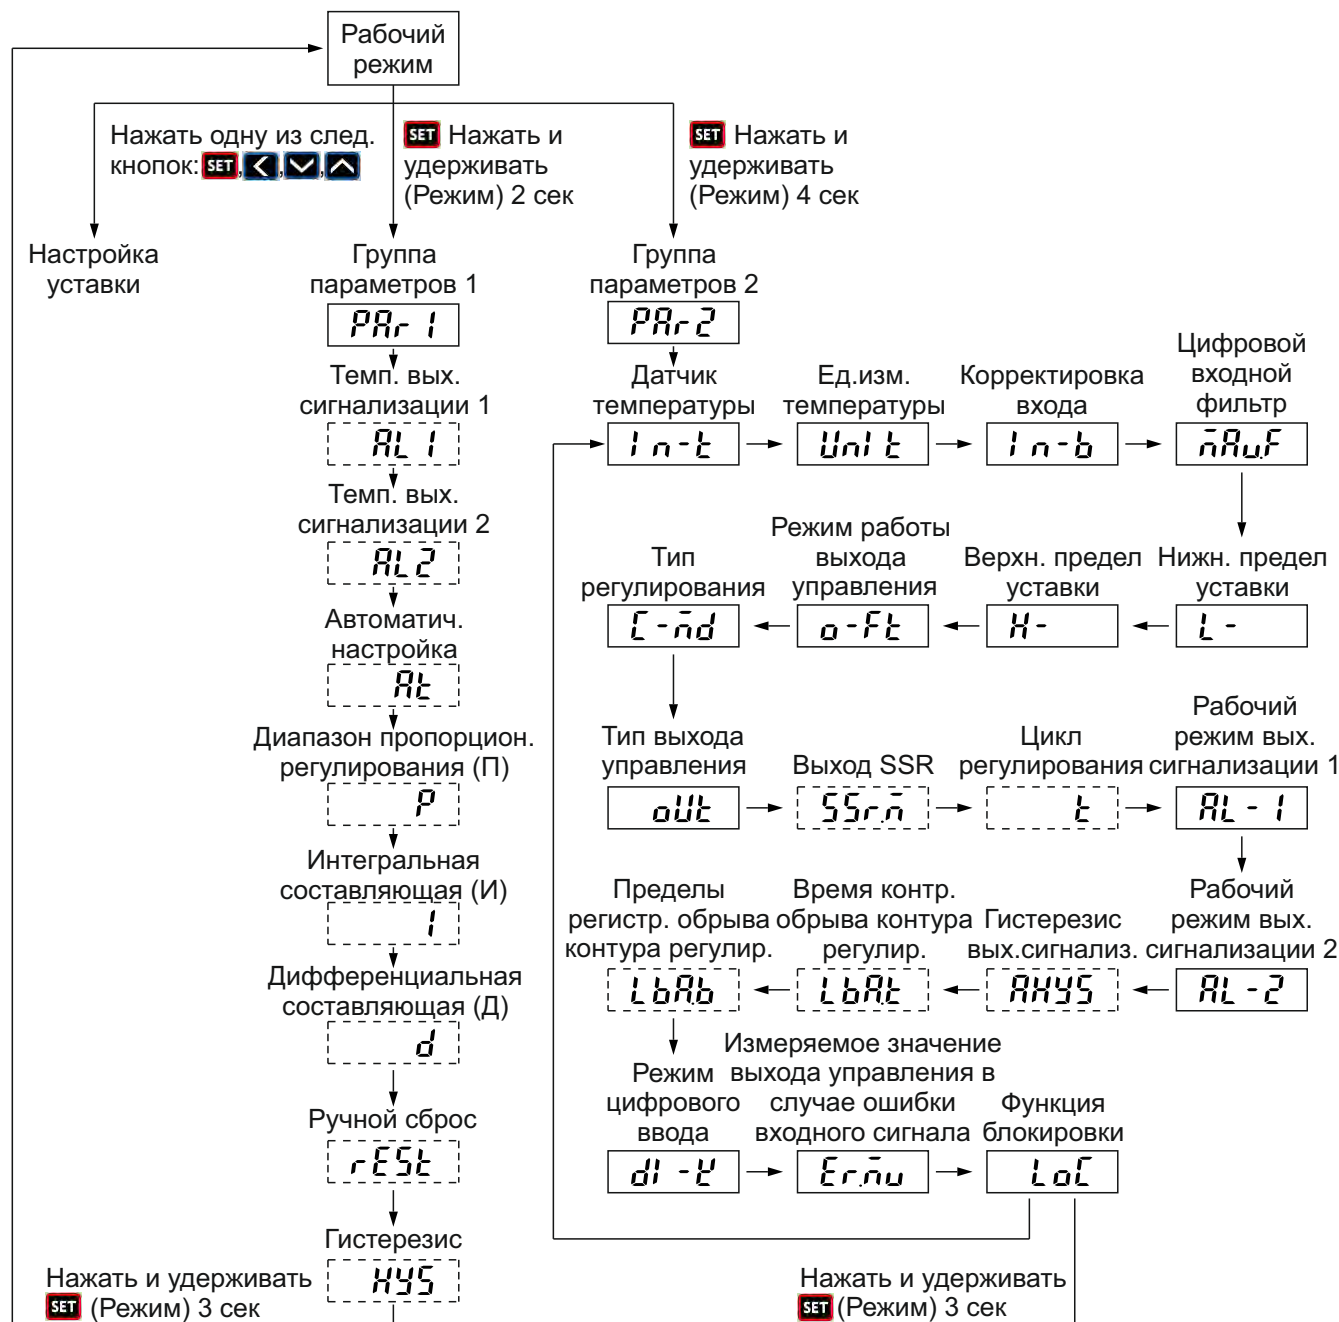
Рабочий режим

Нажать одну из след. кнопок: SET, <, ∨, ∧

SET Нажать и удерживать (Режим) 2 сек

SET Нажать и удерживать (Режим) 4 сек

Настройка уставки

Группа параметров 1
PAr 1

Темп. вых. сигнализации 1
AL 1

Темп. вых. сигнализации 2
AL2

Автоматич. настройка
At

Диапазон пропорцион. регулирования (П)
P

Интегральная составляющая (И)
I

Дифференциальная составляющая (Д)
d

Ручной сброс
rESt

Гистерезис
HYS

Нажать и удерживать SET (Режим) 3 сек

Группа параметров 2
PAr2

Датчик температуры
In-t

Ед.изм. температуры
Unit

Корректировка входа
In-b

Цифровой входной фильтр
mAvF

Нижн. предел уставки
L-

Верхн. предел уставки
H-

Режим работы выхода управления
o-Ft

Тип регулирования
C-md

Тип выхода управления
oUt

Выход SSR
SSrm

Цикл регулирования
t

Рабочий режим вых. сигнализации 1
AL-1

Рабочий режим вых. сигнализации 2
AL-2

Гистерезис вых.сигнализ.
AHYS

Время контр. обрыва контура регулир.
LbAt

Пределы регистр. обрыва контура регулир.
LbAb

Режим цифрового ввода
dI-K

Измеряемое значение выхода управления в случае ошибки входного сигнала
ErmU

Функция блокировки
LoC

Нажать и удерживать SET (Режим) 3 сек